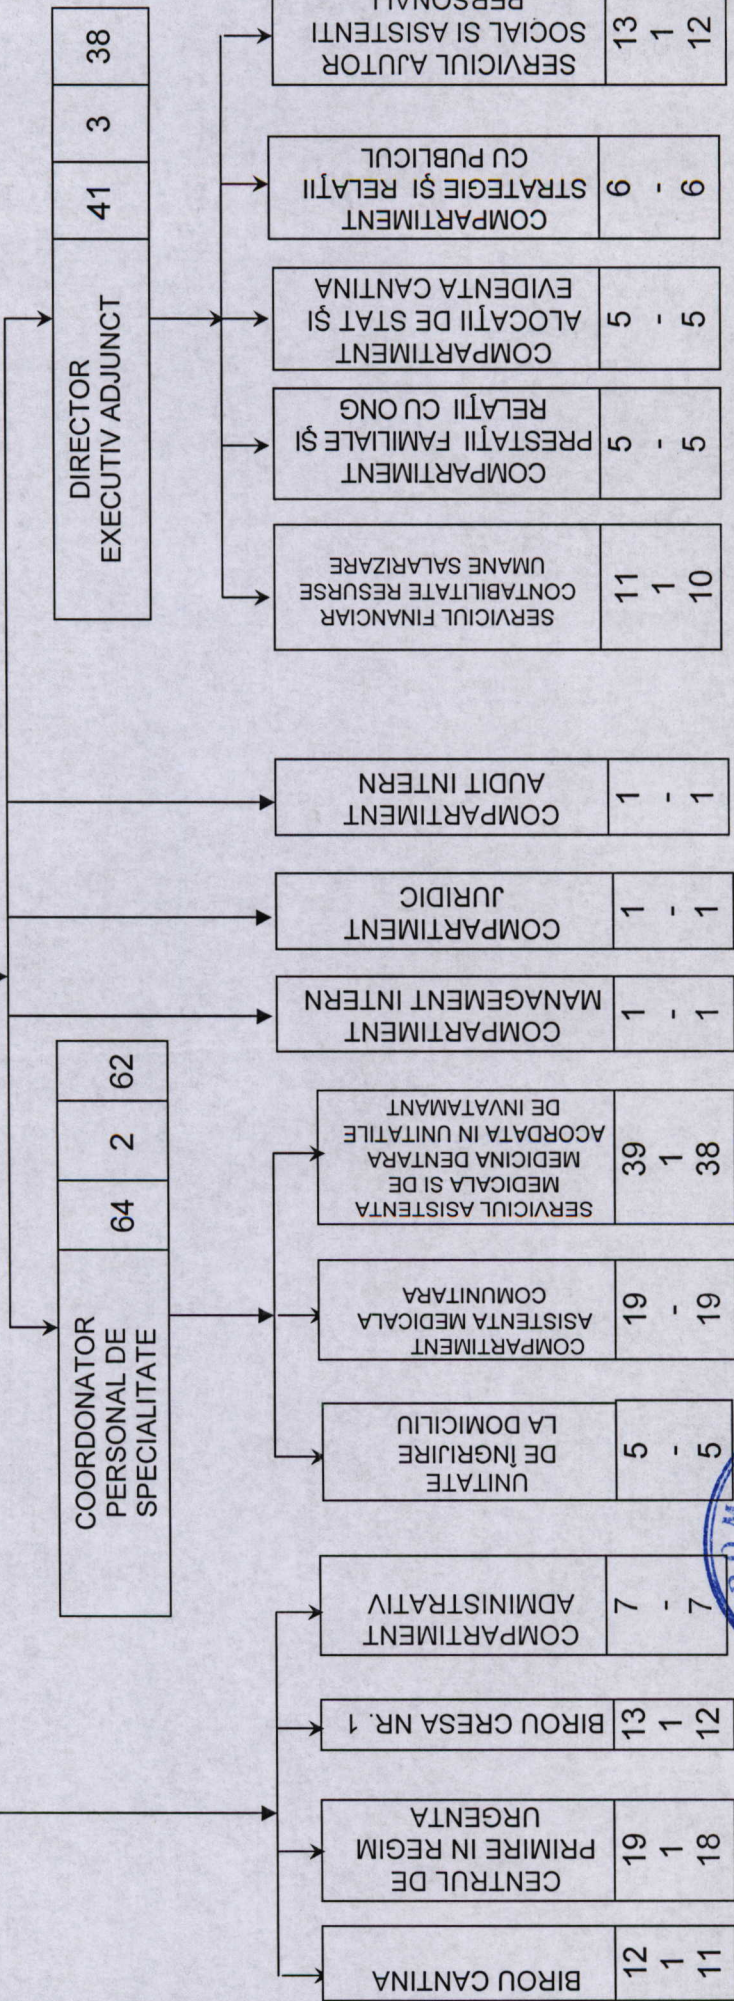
DIRECTOR EXECUTIV ADJUNCT

41 | 3 | 38

COORDONATOR PERSONAL DE SPECIALITATE

64 | 2 | 62

SERVICIUL AJUTOR SOCIAL SI ASISTENTI PERSONALI
13
1
12

COMPARTIMENT STRATEGIE ŞI RELAŢII CU PUBLICUL
6
-
6

COMPARTIMENT ALOCAŢII DE STAT ŞI EVIDENTA CANTINA
5
-
5

COMPARTIMENT PRESTAŢII FAMILIALE ŞI RELAŢII CU ONG
5
-
5

SERVICIUL FINANCIAR CONTABILITATE RESURSE UMANE SALARIZARE
11
1
10

COMPARTIMENT AUDIT INTERN
1
-
1

COMPARTIMENT JURIDIC
1
-
1

COMPARTIMENT MANAGEMENT INTERN
1
-
1

SERVICIUL ASISTENTA MEDICALA SI DE MEDICINA DENTARA ACORDATA IN UNITATILE DE INVATAMANT
39
1
38

COMPARTIMENT ASISTENTA MEDICALA COMUNITARA
19
-
19

UNITATE DE ÎNGRIJIRE LA DOMICILIU
5
-
5

COMPARTIMENT ADMINISTRATIV
7
-
7

BIROU CRESA NR. 1
13
1
12

CENTRUL DE PRIMIRE IN REGIM URGENTA
19
1
18

BIROU CANTINA
12
1
11